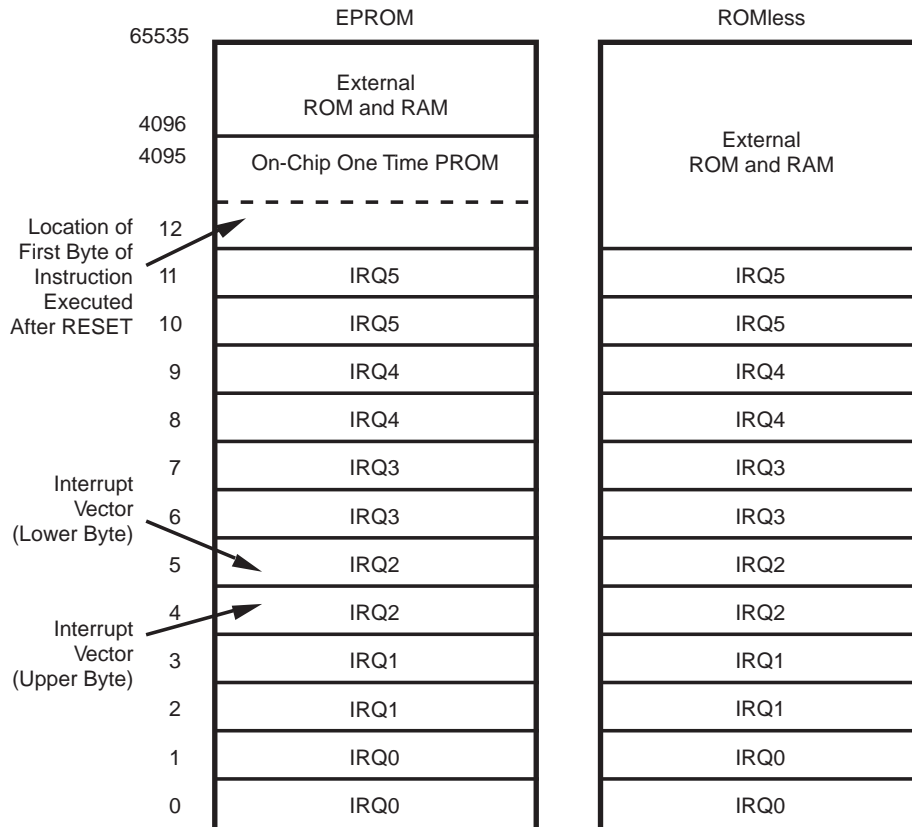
EPROM

ROMless

65535

External ROM and RAM

4096

4095

On-Chip One Time PROM

External ROM and RAM

Location of First Byte of Instruction Executed After RESET

12

11 IRQ5 IRQ5

10 IRQ5 IRQ5

9 IRQ4 IRQ4

8 IRQ4 IRQ4

7 IRQ3 IRQ3

Interrupt Vector (Lower Byte)

6 IRQ3 IRQ3

5 IRQ2 IRQ2

4 IRQ2 IRQ2

Interrupt Vector (Upper Byte)

3 IRQ1 IRQ1

2 IRQ1 IRQ1

1 IRQ0 IRQ0

0 IRQ0 IRQ0